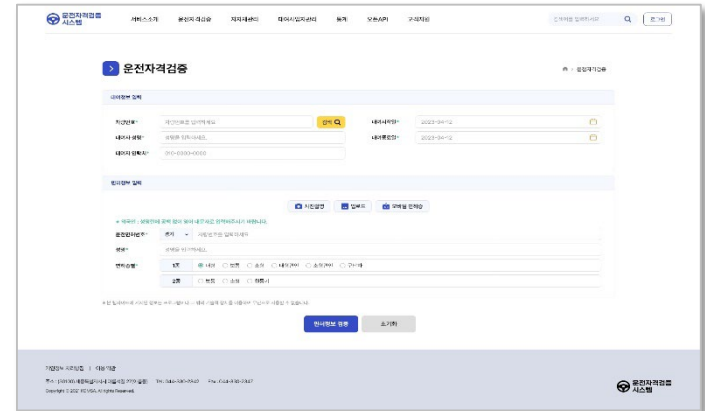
운전자격검증 시스템

서비스소개 운전자격검증 자자체관리 대여사업자관리 통계 오픈API 고객지원

검색어를 입력하세요 로그인

운전자격검증

운전자격검증

대여정보 입력

차량번호* 차량번호를 입력해 주세요 검색

대여시작일* 2023-04-12

대여자 성명* 성명을 입력하세요

대여종료일* 2023-04-12

대여자 연락처* 010-0000-0000

면허정보 입력

사진촬영 업로드 모바일 면허증

* 표시는 실물면허에 표시 항목 중에 대한 정보를 입력하셔야 합니다.

운전면허번호* 서울 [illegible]

성명* 성명을 입력하세요

면허종별* 1종 대형 보통 소형 대형견인 소형견인 구난차

2종 보통 소형 원동기

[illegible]

면허정보 등록 초기화

개인정보처리방침 | 이용약관

주소 : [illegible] Tel. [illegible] Fax. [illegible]

Copyright © 2023 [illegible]. All rights Reserved.

운전자격검증 시스템